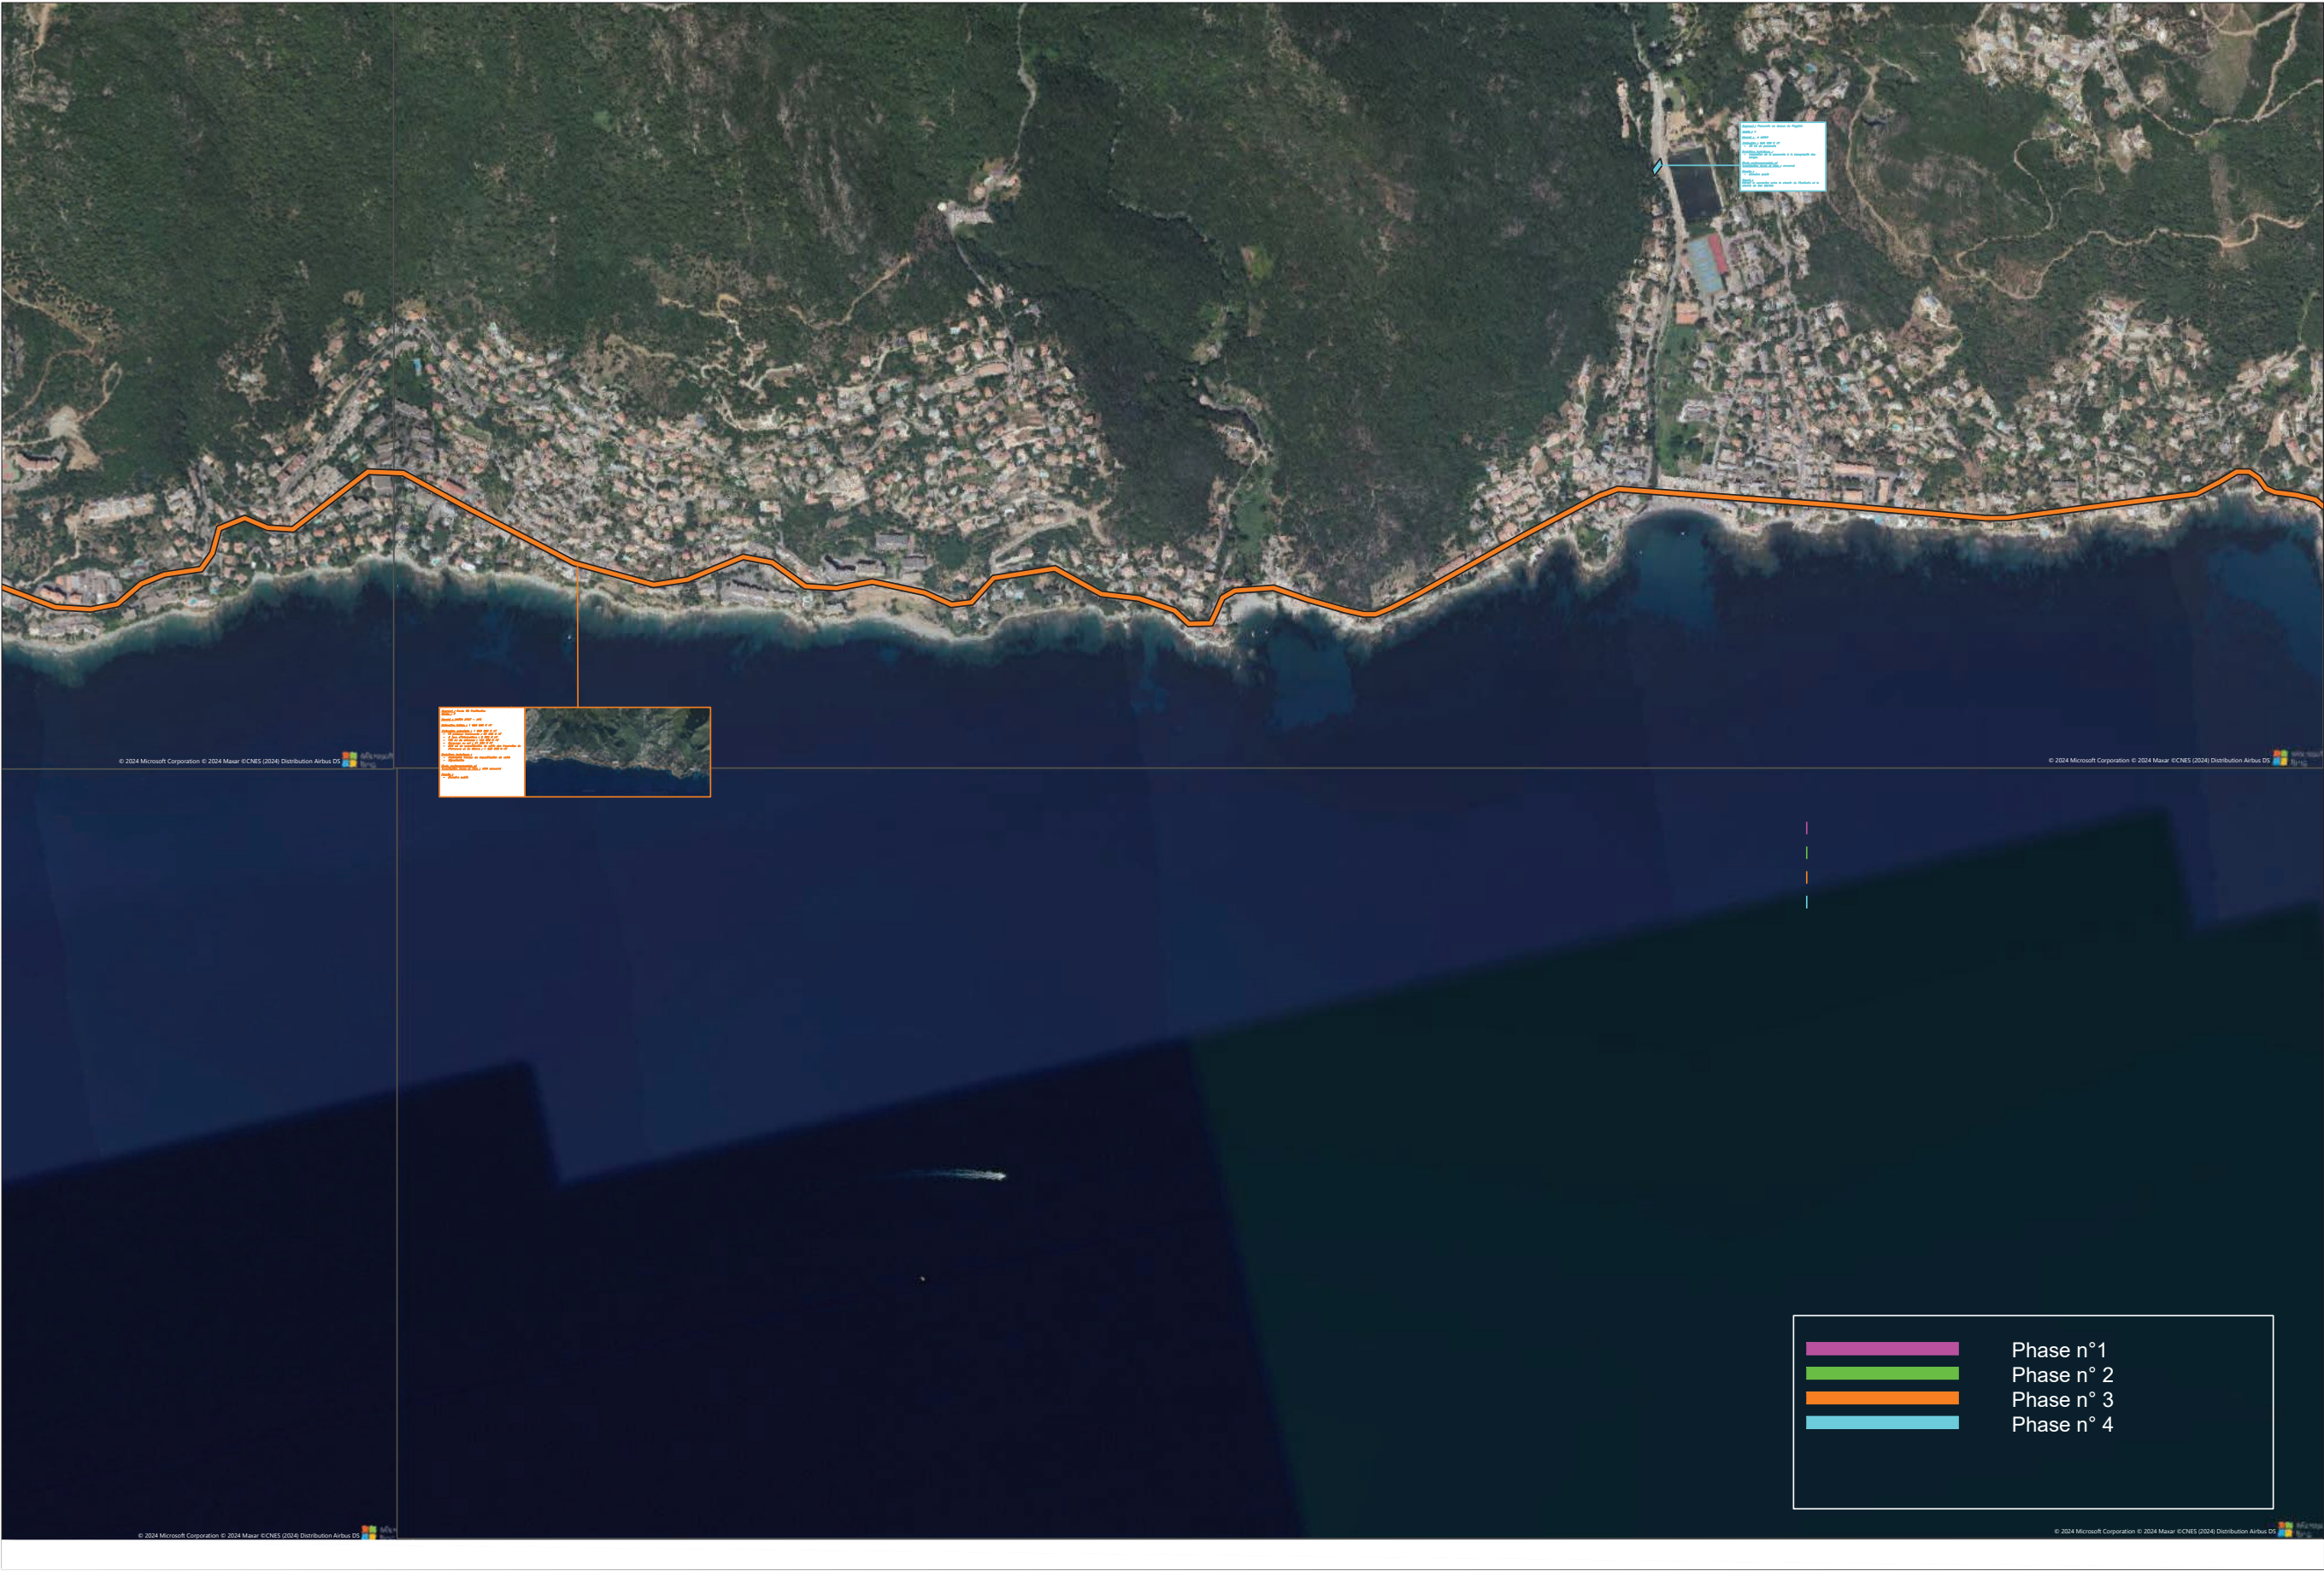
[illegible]

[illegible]

© 2024 Microsoft Corporation © 2024 Maxar ©CNES (2024) Distribution Airbus DS

© 2024 Microsoft Corporation © 2024 Maxar ©CNES (2024) Distribution Airbus DS

Phase n°1
Phase n° 2
Phase n° 3
Phase n° 4

© 2024 Microsoft Corporation © 2024 Maxar ©CNES (2024) Distribution Airbus DS

© 2024 Microsoft Corporation © 2024 Maxar ©CNES (2024) Distribution Airbus DS